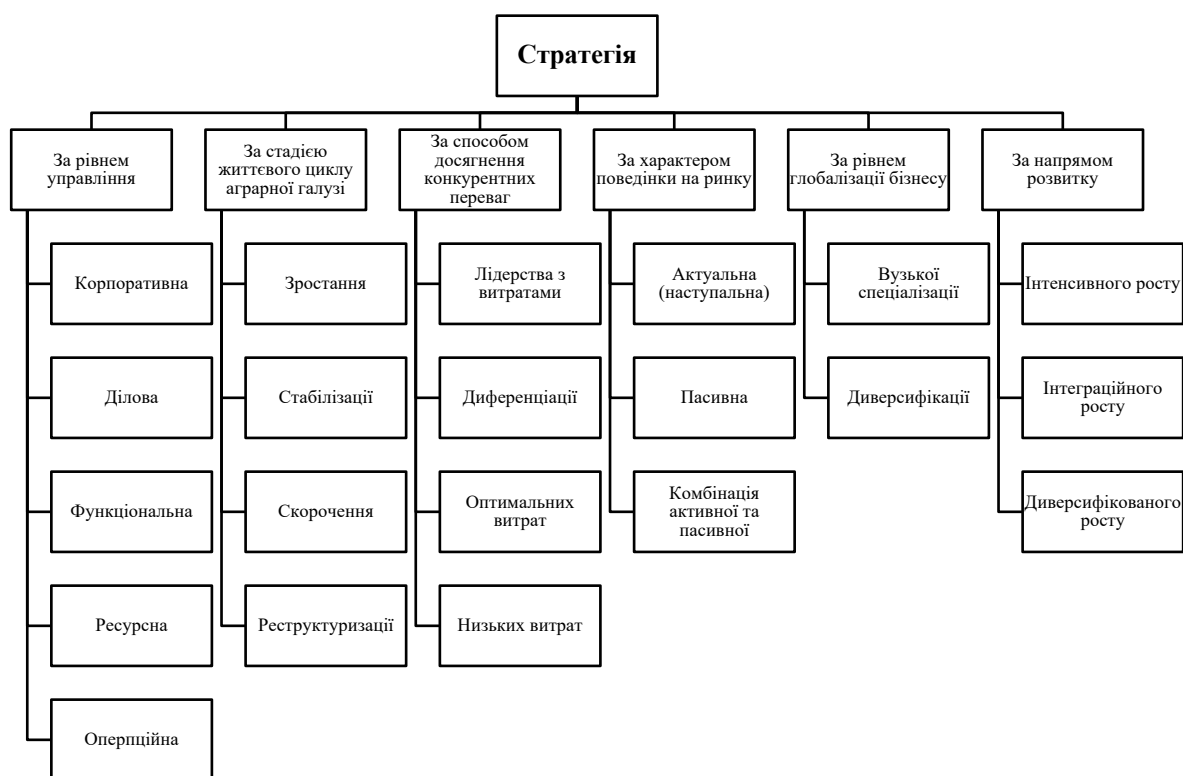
Стратегія

За рівнем управління

Корпоративна

Ділова

Функціональна

Ресурсна

Оперційна

За стадією життєвого циклу аграрної галузі

Зростання

Стабілізації

Скорочення

Реструктуризації

За способом досягнення конкурентних переваг

Лідерства з витратами

Диференціації

Оптимальних витрат

Низьких витрат

За характером поведінки на ринку

Актуальна (наступальна)

Пасивна

Комбінація активної та пасивної

За рівнем глобалізації бізнесу

Вузької спеціалізації

Диверсифікації

За напрямом розвитку

Інтенсивного росту

Інтеграційного росту

Диверсифікованого росту